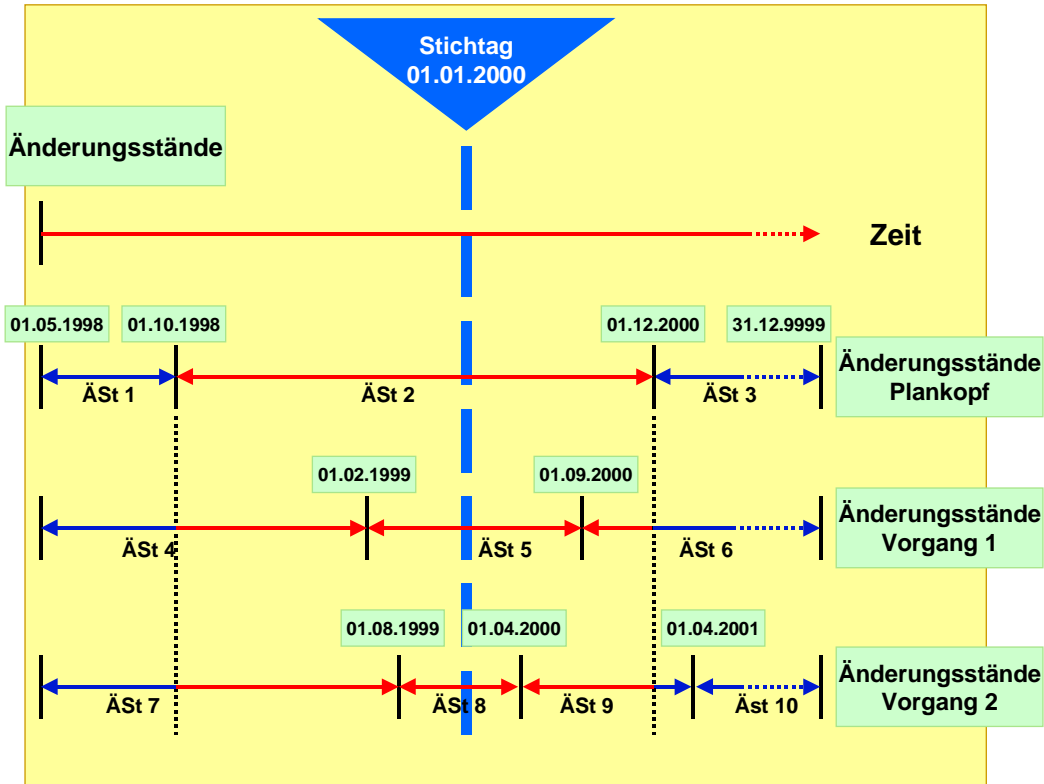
Stichtag
01.01.2000

Änderungsstände

Zeit

01.05.1998
01.10.1998
01.12.2000
31.12.9999

ÄSt 1
ÄSt 2
ÄSt 3

Änderungsstände Plankopf

01.02.1999
01.09.2000

ÄSt 4
ÄSt 5
ÄSt 6

Änderungsstände Vorgang 1

01.08.1999
01.04.2000
01.04.2001

ÄSt 7
ÄSt 8
ÄSt 9
Äst 10

Änderungsstände Vorgang 2